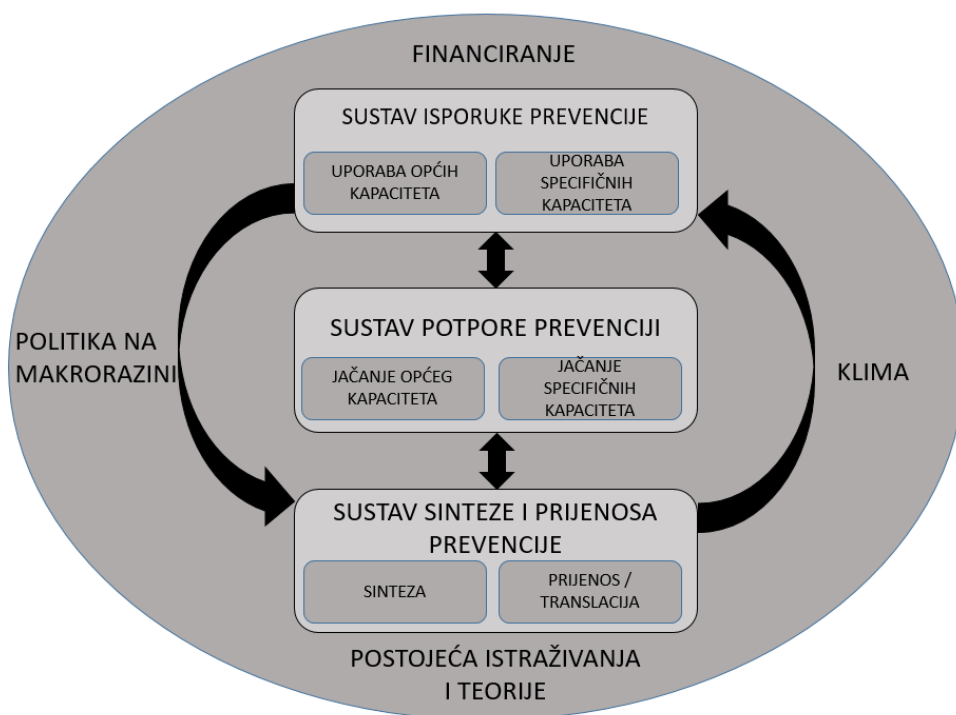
FINANCIRANJE

SUSTAV ISPORUKE PREVENCIJE

UPORABA OPĆIH KAPACITETA

UPORABA SPECIFIČNIH KAPACITETA

SUSTAV POTPORE PREVENCIJI

JAČANJE OPĆEG KAPACITETA

JAČANJE SPECIFIČNIH KAPACITETA

POLITIKA NA MAKRORAZINI

KLIMA

SUSTAV SINTEZE I PRIJENOSA PREVENCIJE

SINTEZA

PRIJENOS / TRANSLACIJA

POSTOJEĆA ISTRAŽIVANJA I TEORIJE